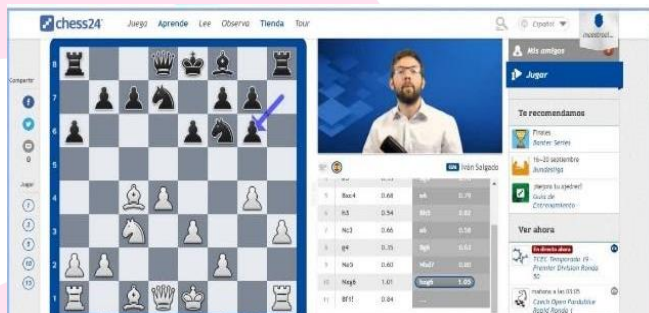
chess24 Juega Aprende Lee Observa Tienda Tour

Español

Compartir

Jugar

8
7
6
5
4
3
2
1

Iván Salgado

Bxc4 0.68
h3 0.54
Nc3 0.66
g4 0.35
Ne5 0.60
Nxg6 1.01
Bf1! 0.84

Mis amigos

Jugar

Te recomendamos

Finales
Banter Series

16-20 septiembre
Bundesliga

¡Mejora tu ajedrez!
Guía de Entrenamiento

Ver ahora

En directo ahora
TCEC Temporada 19 - Premier Division Ronda 50

Czech Open Pardubice Rapid Ronda 1